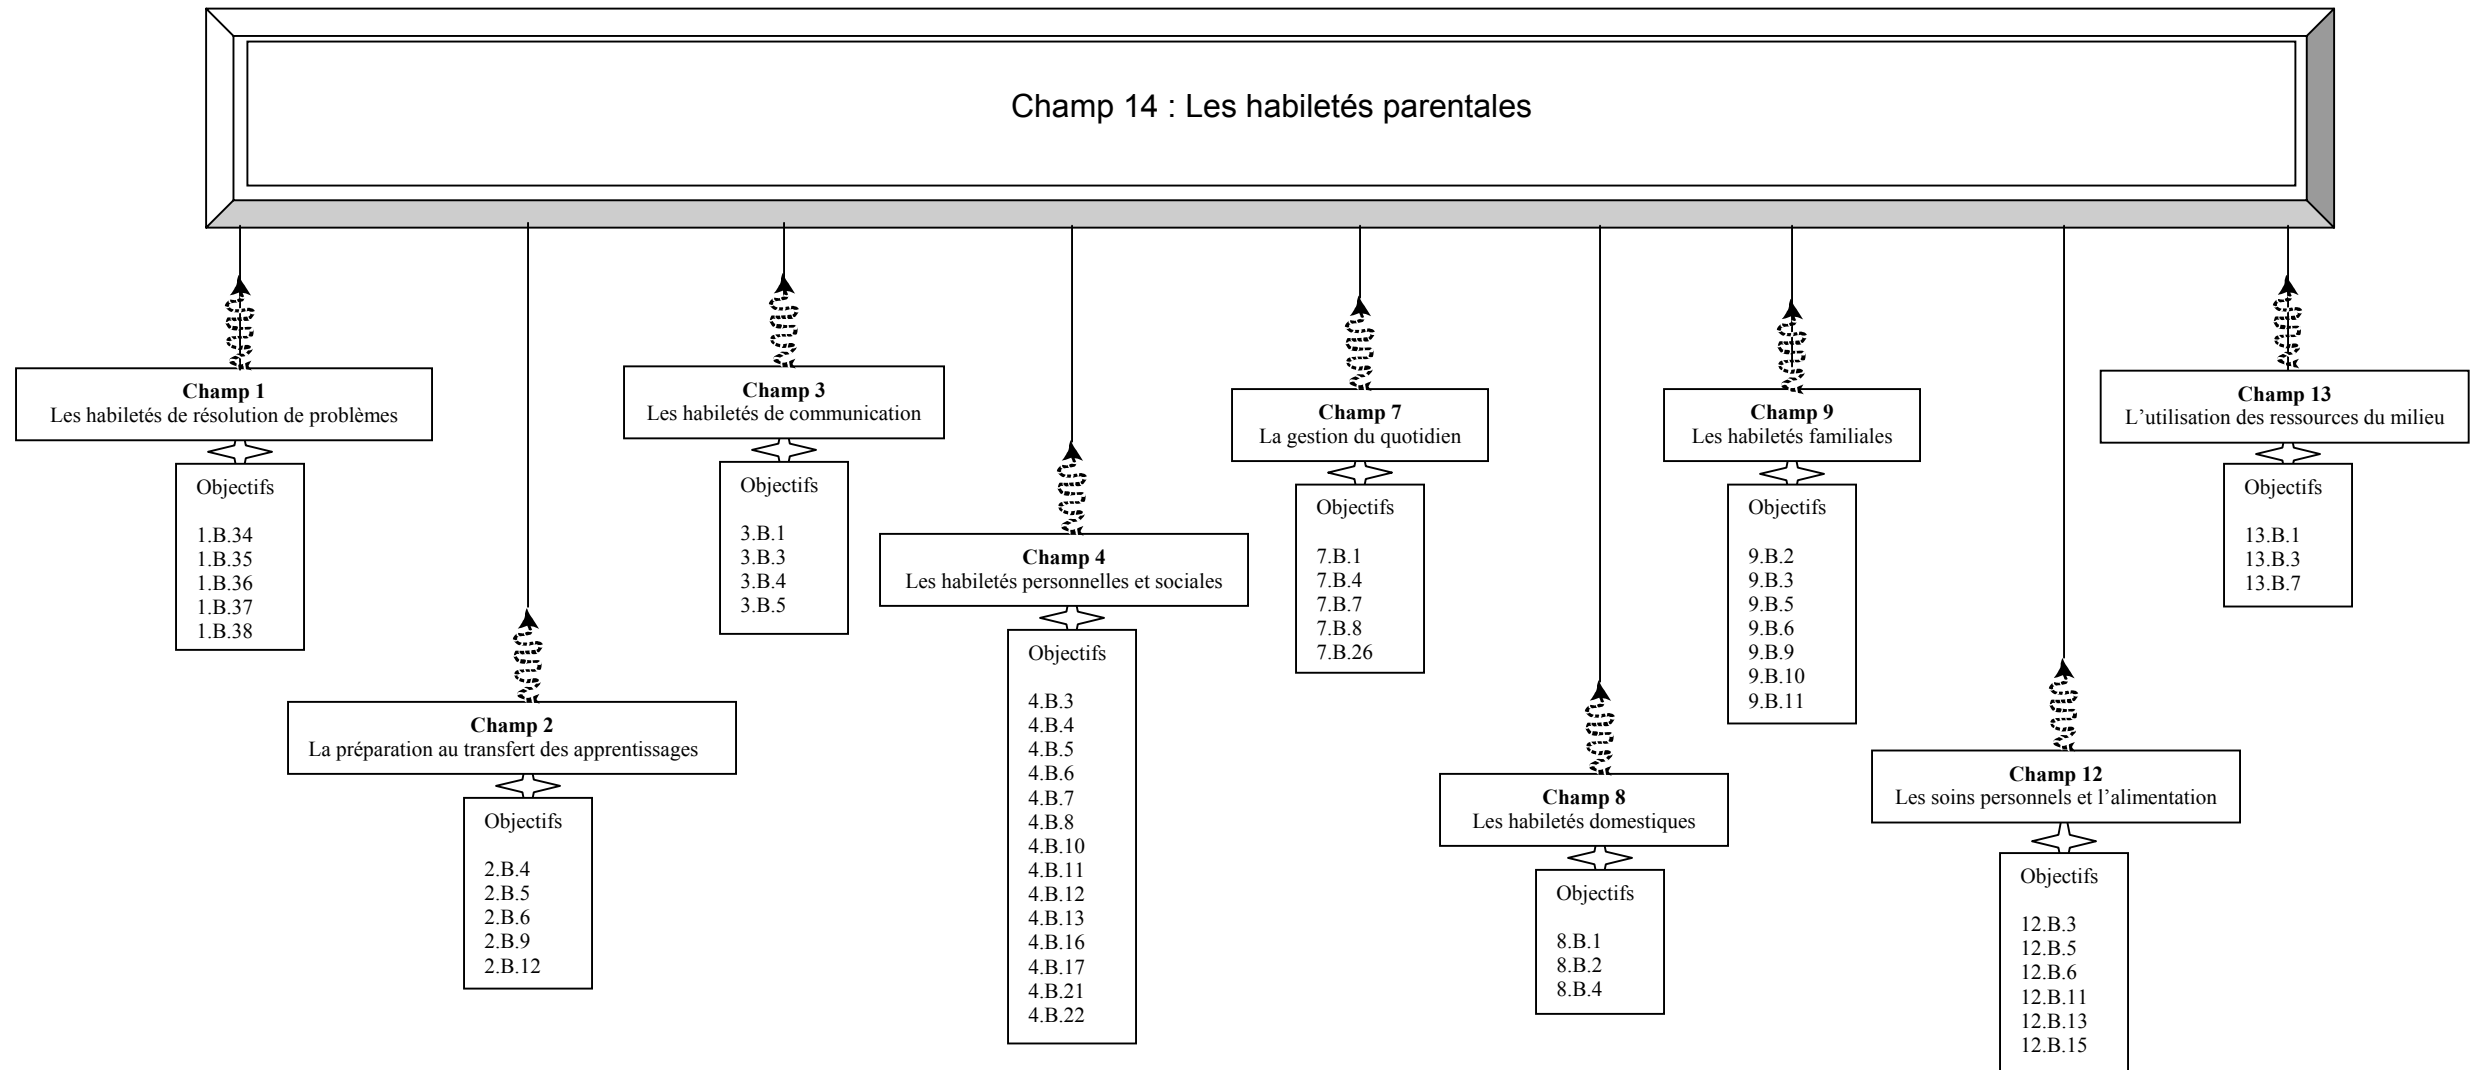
Champ 14 : Les habiletés parentales

Champ 1
Les habiletés de résolution de problèmes

Objectifs

1.B.34
1.B.35
1.B.36
1.B.37
1.B.38

Champ 2
La préparation au transfert des apprentissages

Objectifs

2.B.4
2.B.5
2.B.6
2.B.9
2.B.12

Champ 3
Les habiletés de communication

Objectifs

3.B.1
3.B.3
3.B.4
3.B.5

Champ 4
Les habiletés personnelles et sociales

Objectifs

4.B.3
4.B.4
4.B.5
4.B.6
4.B.7
4.B.8
4.B.10
4.B.11
4.B.12
4.B.13
4.B.16
4.B.17
4.B.21
4.B.22

Champ 7
La gestion du quotidien

Objectifs

7.B.1
7.B.4
7.B.7
7.B.8
7.B.26

Champ 8
Les habiletés domestiques

Objectifs

8.B.1
8.B.2
8.B.4

Champ 9
Les habiletés familiales

Objectifs

9.B.2
9.B.3
9.B.5
9.B.6
9.B.9
9.B.10
9.B.11

Champ 12
Les soins personnels et l'alimentation

Objectifs

12.B.3
12.B.5
12.B.6
12.B.11
12.B.13
12.B.15

Champ 13
L'utilisation des ressources du milieu

Objectifs

13.B.1
13.B.3
13.B.7